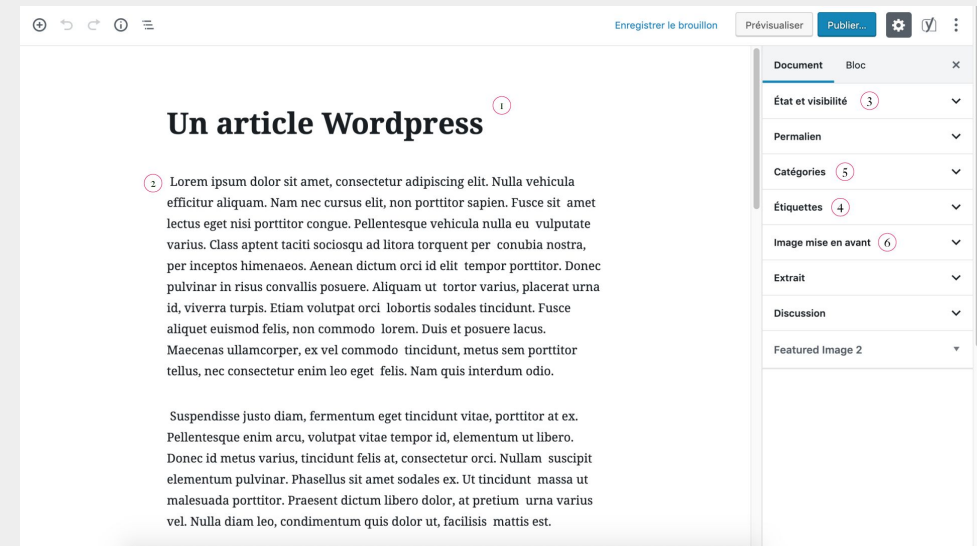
Enregistrer le brouillon Prévisualiser Publier…

Un article Wordpress 1

2 Lorem ipsum dolor sit amet, consectetur adipiscing elit. Nulla vehicula efficitur aliquam. Nam nec cursus elit, non porttitor sapien. Fusce sit amet lectus eget nisi porttitor congue. Pellentesque vehicula nulla eu vulputate varius. Class aptent taciti sociosqu ad litora torquent per conubia nostra, per inceptos himenaeos. Aenean dictum orci id elit tempor porttitor. Donec pulvinar in risus convallis posuere. Aliquam ut tortor varius, placerat urna id, viverra turpis. Etiam volutpat orci lobortis sodales tincidunt. Fusce aliquet euismod felis, non commodo lorem. Duis et posuere lacus. Maecenas ullamcorper, ex vel commodo tincidunt, metus sem porttitor tellus, nec consectetur enim leo eget felis. Nam quis interdum odio.

Suspendisse justo diam, fermentum eget tincidunt vitae, porttitor at ex. Pellentesque enim arcu, volutpat vitae tempor id, elementum ut libero. Donec id metus varius, tincidunt felis at, consectetur orci. Nullam suscipit elementum pulvinar. Phasellus sit amet sodales ex. Ut tincidunt massa ut malesuada porttitor. Praesent dictum libero dolor, at pretium urna varius vel. Nulla diam leo, condimentum quis dolor ut, facilisis mattis est.

Document Bloc ×

État et visibilité 3

Permalien

Catégories 5

Étiquettes 4

Image mise en avant 6

Extrait

Discussion

Featured Image 2